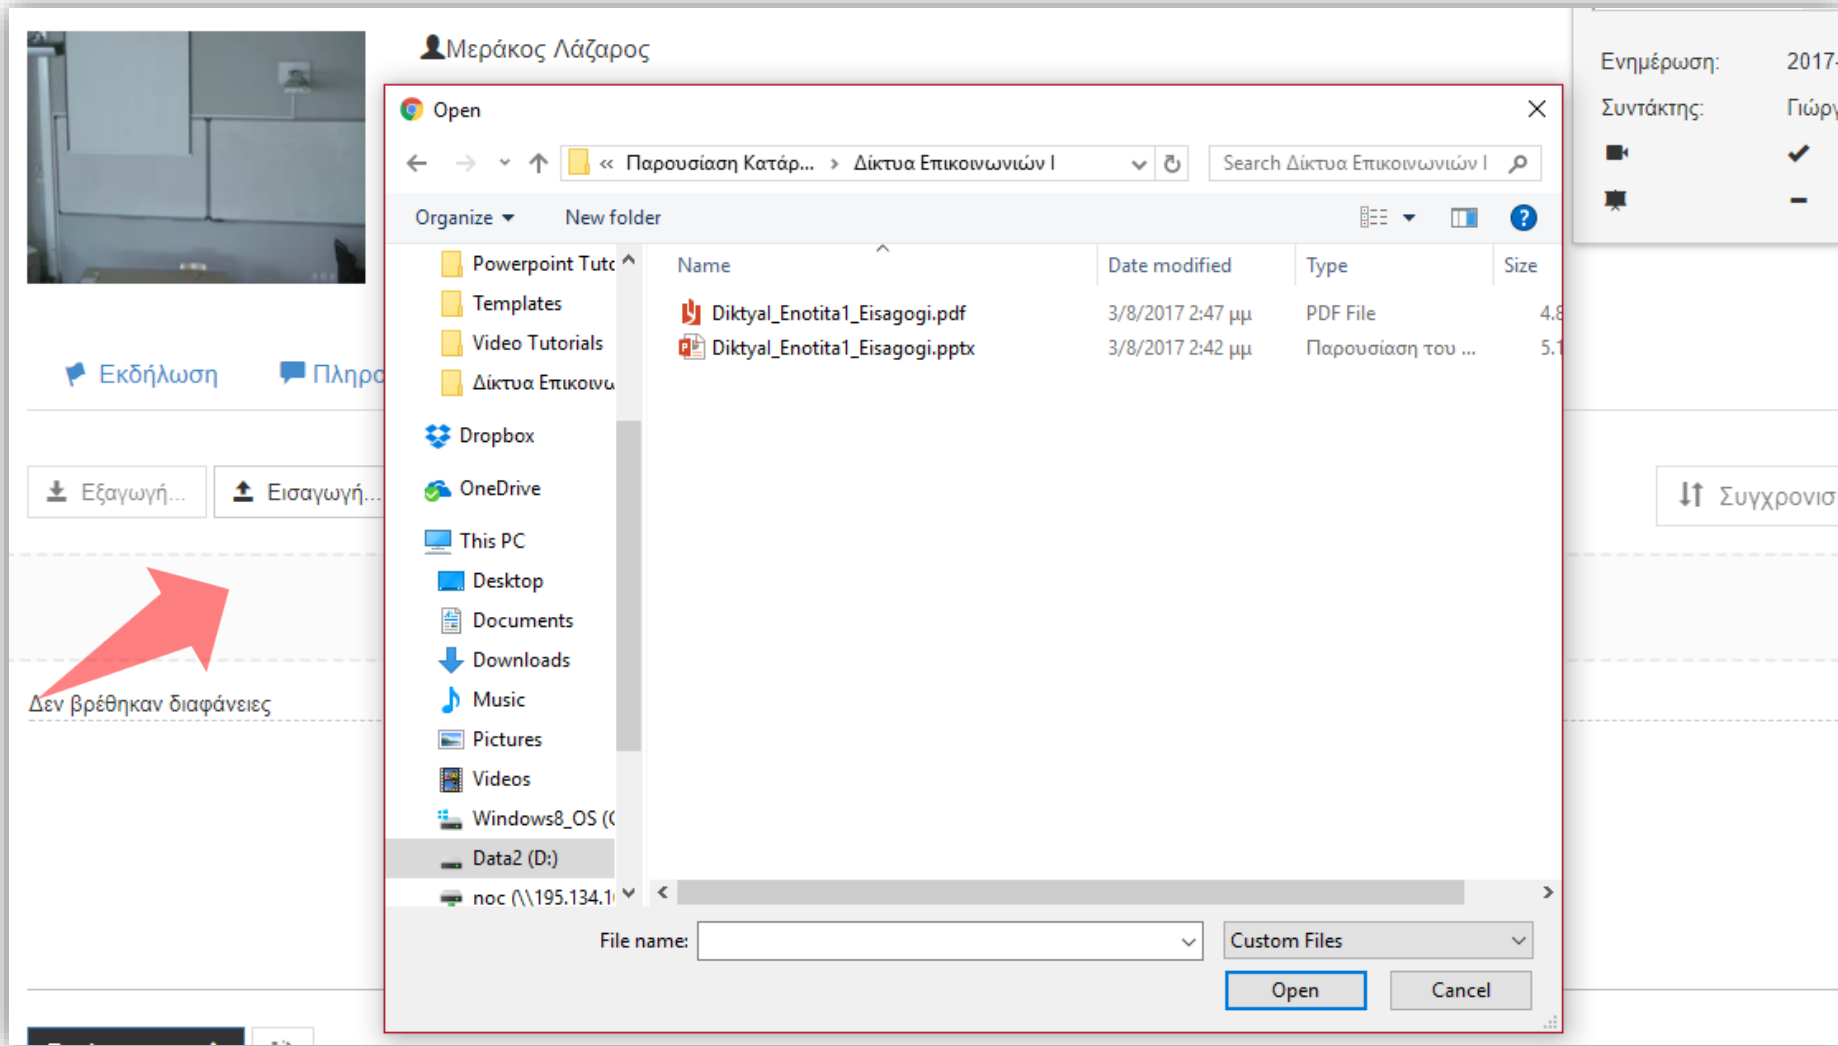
Μεράκος Λάζαρος

Ενημέρωση: 2017-
Συντάκτης: Γιώρ

Εκδήλωση
Πληρο

Εξαγωγή...
Εισαγωγή...

Συγχρονισ

Δεν βρέθηκαν διαφάνειες

Open

« Παρουσίαση Κατάρ... › Δίκτυα Επικοινωνιών I

Search Δίκτυα Επικοινωνιών I

Organize ▾
New folder

Powerpoint Tutc
Templates
Video Tutorials
Δίκτυα Επικοινω
Dropbox
OneDrive
This PC
Desktop
Documents
Downloads
Music
Pictures
Videos
Windows8_OS (C
Data2 (D:)
noc (\\195.134.1

| Name | Date modified | Type | Size |
|---|---|---|---|
| Diktyal_Enotita1_Eisagogi.pdf | 3/8/2017 2:47 μμ | PDF File | 4.8 |
| Diktyal_Enotita1_Eisagogi.pptx | 3/8/2017 2:42 μμ | Παρουσίαση του ... | 5.1 |

File name:
Custom Files
Open
Cancel